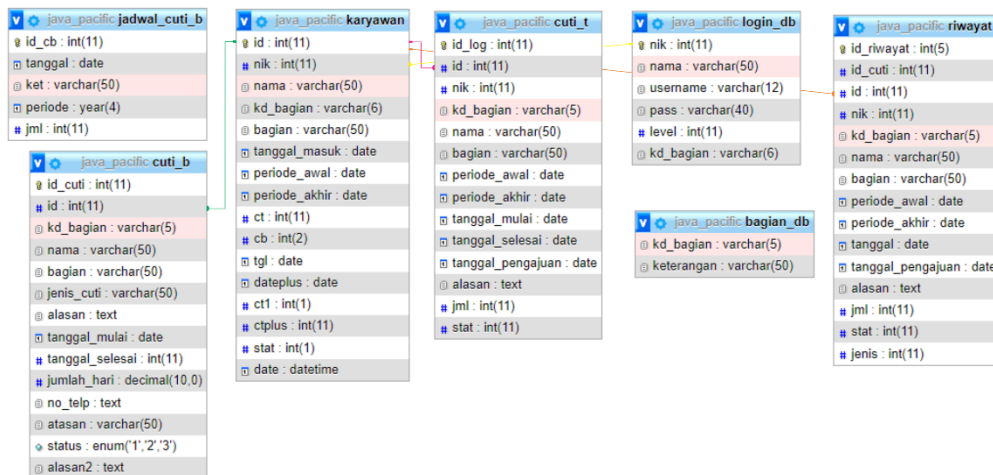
java_pacific jadwal_cuti_b
id_cb : int(11)
tanggal : date
ket : varchar(50)
periode : year(4)
jml : int(11)

java_pacific cuti_b
id_cuti : int(11)
id : int(11)
kd_bagian : varchar(5)
nama : varchar(50)
bagian : varchar(50)
jenis_cuti : varchar(50)
alasan : text
tanggal_mulai : date
tanggal_selesai : int(11)
jumlah_hari : decimal(10,0)
no_telp : text
atasan : varchar(50)
status : enum('1','2','3')
alasan2 : text

java_pacific karyawan
id : int(11)
nik : int(11)
nama : varchar(50)
kd_bagian : varchar(6)
bagian : varchar(50)
tanggal_masuk : date
periode_awal : date
periode_akhir : date
ct : int(11)
cb : int(2)
tgl : date
dateplus : date
ct1 : int(1)
ctplus : int(11)
stat : int(1)
date : datetime

java_pacific cuti_t
id_log : int(11)
id : int(11)
nik : int(11)
kd_bagian : varchar(5)
nama : varchar(50)
bagian : varchar(50)
periode_awal : date
periode_akhir : date
tanggal_mulai : date
tanggal_selesai : date
tanggal_pengajuan : date
alasan : text
jml : int(11)
stat : int(11)

java_pacific login_db
nik : int(11)
nama : varchar(50)
username : varchar(12)
pass : varchar(40)
level : int(11)
kd_bagian : varchar(6)

java_pacific bagian_db
kd_bagian : varchar(5)
keterangan : varchar(50)

java_pacific riwayat
id_riwayat : int(5)
id_cuti : int(11)
id : int(11)
nik : int(11)
kd_bagian : varchar(5)
nama : varchar(50)
bagian : varchar(50)
periode_awal : date
periode_akhir : date
tanggal : date
tanggal_pengajuan : date
alasan : text
jml : int(11)
stat : int(11)
jenis : int(11)